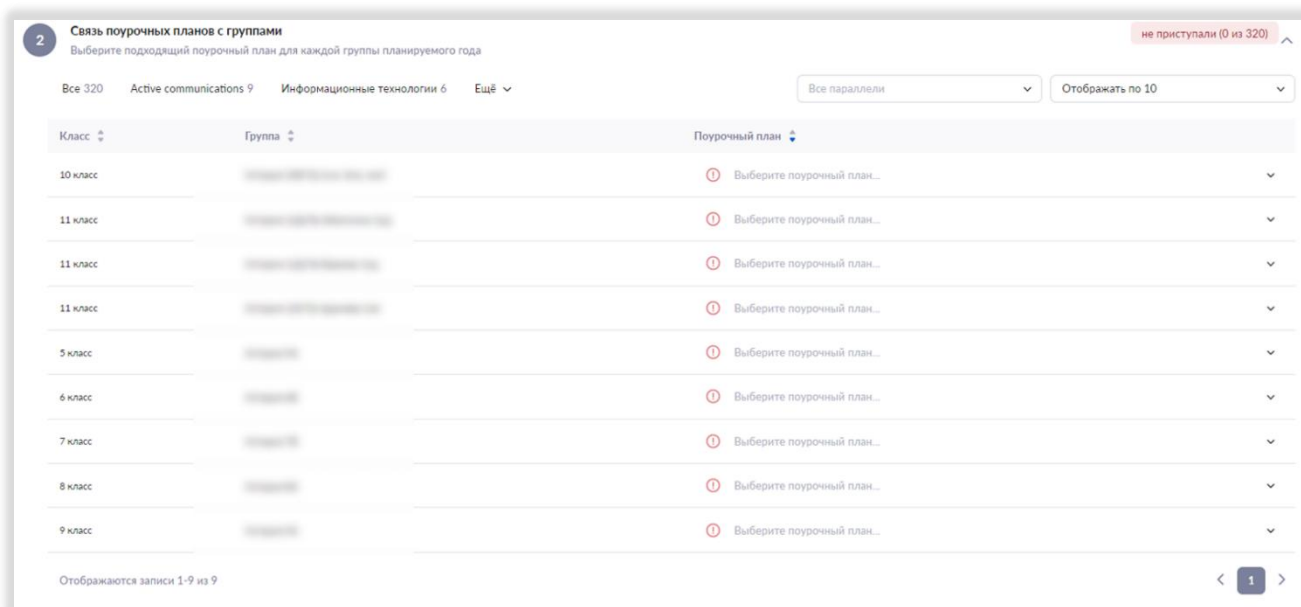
2

Связь поурочных планов с группами

Выберите подходящий поурочный план для каждой группы планируемого года

не приступали (0 из 320)

Все 320 Active communications 9 Информационные технологии 6 Ещё

Все параллели

Отображать по 10

| Класс | Группа | Поурочный план |
|---|---|---|
| 10 класс | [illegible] | Выберите поурочный план... |
| 11 класс | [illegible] | Выберите поурочный план... |
| 11 класс | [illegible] | Выберите поурочный план... |
| 11 класс | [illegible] | Выберите поурочный план... |
| 5 класс | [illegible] | Выберите поурочный план... |
| 6 класс | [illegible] | Выберите поурочный план... |
| 7 класс | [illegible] | Выберите поурочный план... |
| 8 класс | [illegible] | Выберите поурочный план... |
| 9 класс | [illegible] | Выберите поурочный план... |

Отображаются записи 1-9 из 9

1